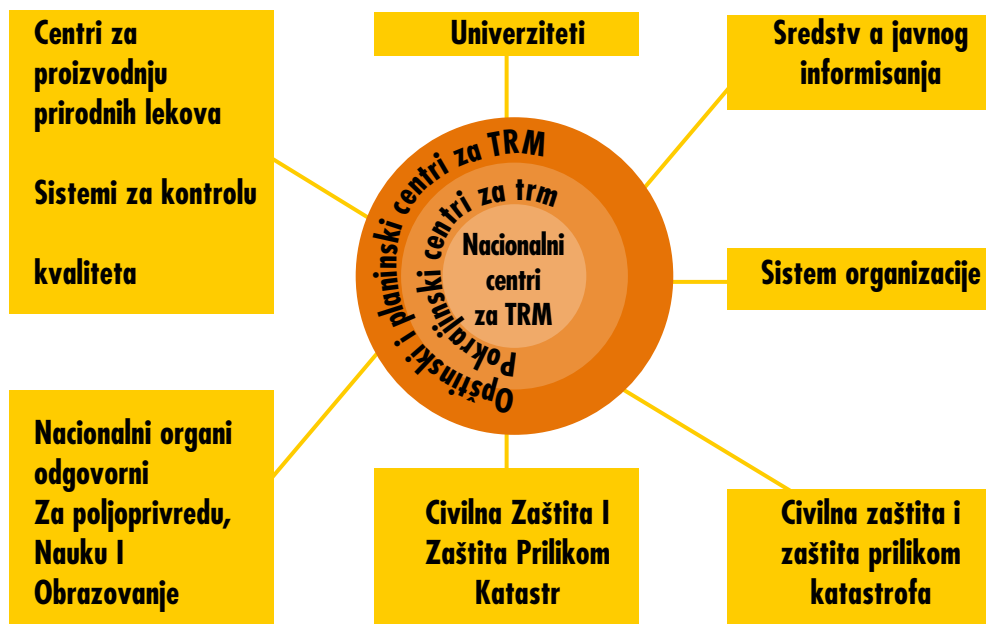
Centri za proizvodnju prirodnih lekova

Sistemi za kontrolu

kvaliteta

Univerziteti

Sredstv a javnog informisanja

Opštinski i planinski centri za TRM

Pokrajinski centri za trm

Nacionalni centri za TRM

Sistem organizacije

Nacionalni organi odgovorni Za poljoprivredu, Nauku I Obrazovanje

Civilna Zaštita I Zaštita Prilikom Katastr

Civilna zaštita i zaštita prilikom katastrofa